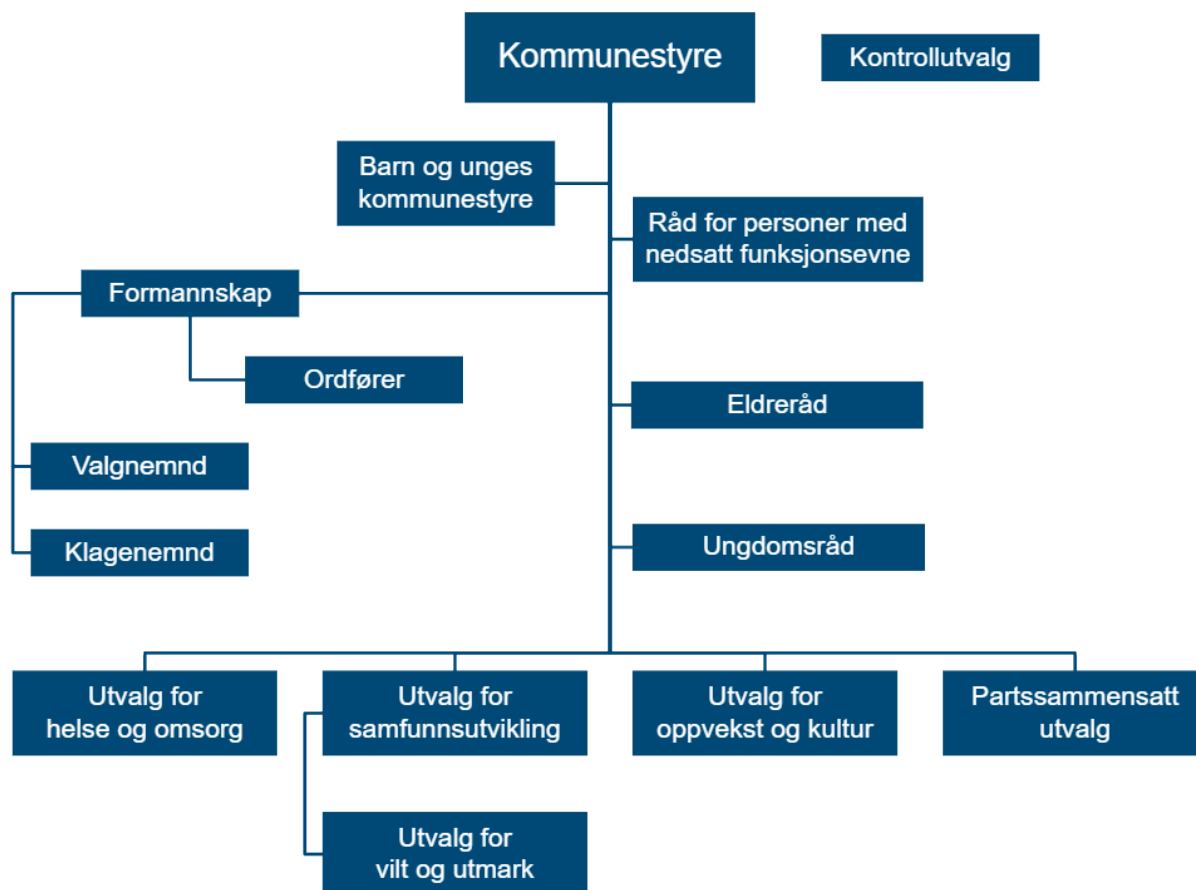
Kommunestyre

Kontrollutvalg

Barn og unges kommunestyre

Råd for personer med nedsatt funksjonsevne

Formannskap

Ordfører

Eldreråd

Valgnemnd

Klagenemnd

Ungdomsråd

Utvalg for helse og omsorg

Utvalg for samfunnsutvikling

Utvalg for oppvekst og kultur

Partssammensatt utvalg

Utvalg for vilt og utmark